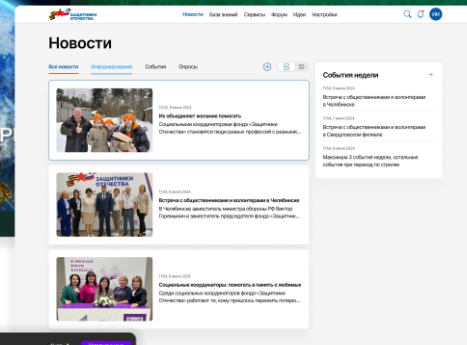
ЗАЩИТНИКИ ОТЕЧЕСТВА

Новости База знаний Сервисы Форум Чаты Настройки

ИИ

Новости

Все новости Информирование События Опросы

10:30, 8 июня 2024
Их объединяет желание помогать
Социальными координаторами фонда «Защитники Отечества» становятся люди разных профессий с разными...

ЗАЩИТНИКИ ОТЕЧЕСТВА

11:54, 8 июня 2024
Встреча с общественниками и волонтерами в Челябинске
В Челябинске заместитель министра обороны РФ Виктор Горемыкин и заместитель председателя фонда «Защитник...

11:54, 8 июня 2024
Социальные координаторы: помогать в память о любимых
Среди социальных координаторов фонда «Защитники Отечества» работают те, кому пришлось пережить потерю...

События недели

11:54, 8 июня 2024
Встреча с общественниками и волонтерами в Челябинске

11:54, 7 июня 2024
Встреча с общественниками и волонтерами в Свердловском филиале

11:54, 6 июня 2024
Максимум 3 события недели, остальные события при переходе по стрелке

Р